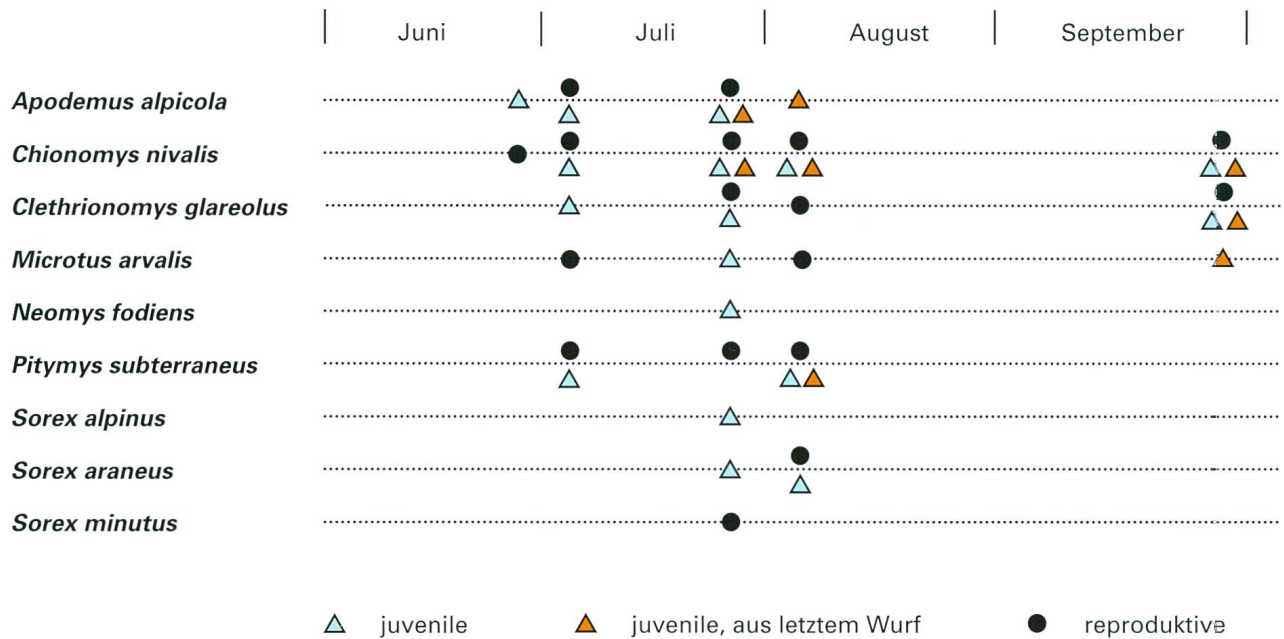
| Juni | Juli | August | September |

Apodemus alpicola
Chionomys nivalis
Clethrionomys glareolus
Microtus arvalis
Neomys fodiens
Pitymys subterraneus
Sorex alpinus
Sorex araneus
Sorex minutus

juvenile
juvenile, aus letztem Wurf
reproduktive